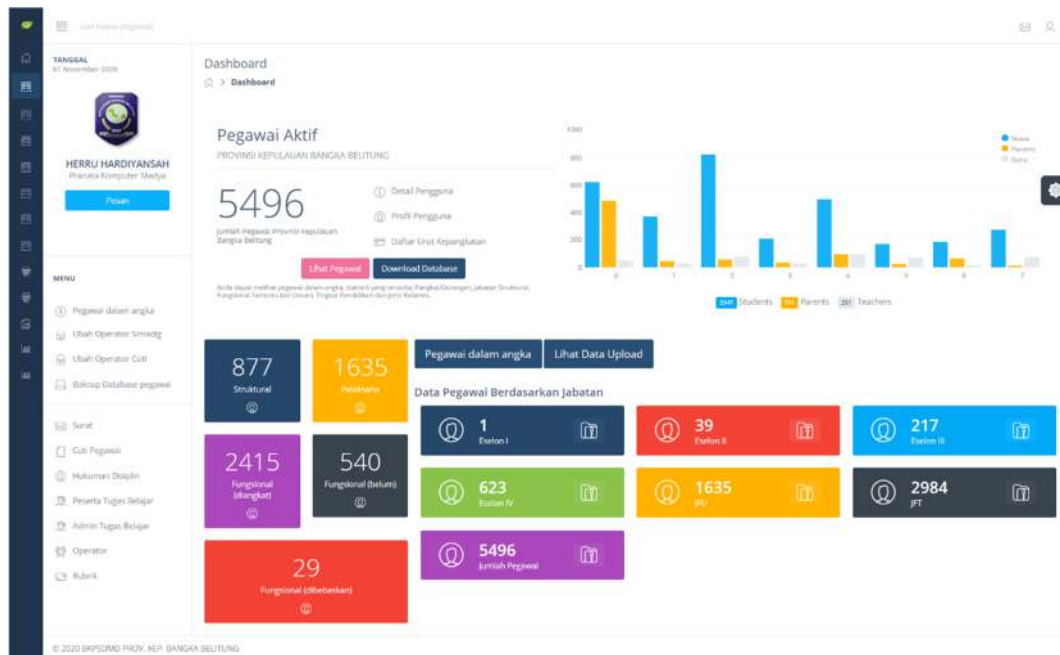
cari nama pegawai

TANGGAL
01 November 2020

HERRU HARDIYANSAH
Pranata Komputer Madya

Pesan

MENU

Pegawai dalam angka
Ubah Operator Simadig
Ubah Operator Cuti
Backup Database pegawai

Surat
Cuti Pegawai
Hukuman Disiplin
Peserta Tugas Belajar
Admin Tugas Belajar
Operator
Rubrik

Dashboard
> Dashboard

Pegawai Aktif
PROVINSI KEPULAUAN BANGKA BELITUNG

5496
Jumlah Pegawai Provinsi Kepulauan Bangka Belitung

Detail Pengguna
Profil Pengguna
Daftar Urut Kepangkatan

Lihat Pegawai
Download Database

Anda dapat melihat pegawai dalam angka, statistik yang tersedia: Pangkat/Golongan, Jabatan Struktural, Fungsional Tertentu dan Umum, Tingkat Pendidikan dan Jenis Kelamin.

1000
800
600
400
200
0

0 1 2 3 4 5 6 7

Siswa
Parents
Guru

Students Parents Teachers

877
Struktural

1635
Pelaksana

2415
Fungsional (diangkat)

540
Fungsional (belum)

29
Fungsional (dibebaskan)

Pegawai dalam angka
Lihat Data Upload

Data Pegawai Berdasarkan Jabatan

1
Eselon I

39
Eselon II

217
Eselon III

623
Eselon IV

1635
JFU

2984
JFT

5496
Jumlah Pegawai

© 2020 BKPSDMD PROV. KEP. BANGKA BELITUNG